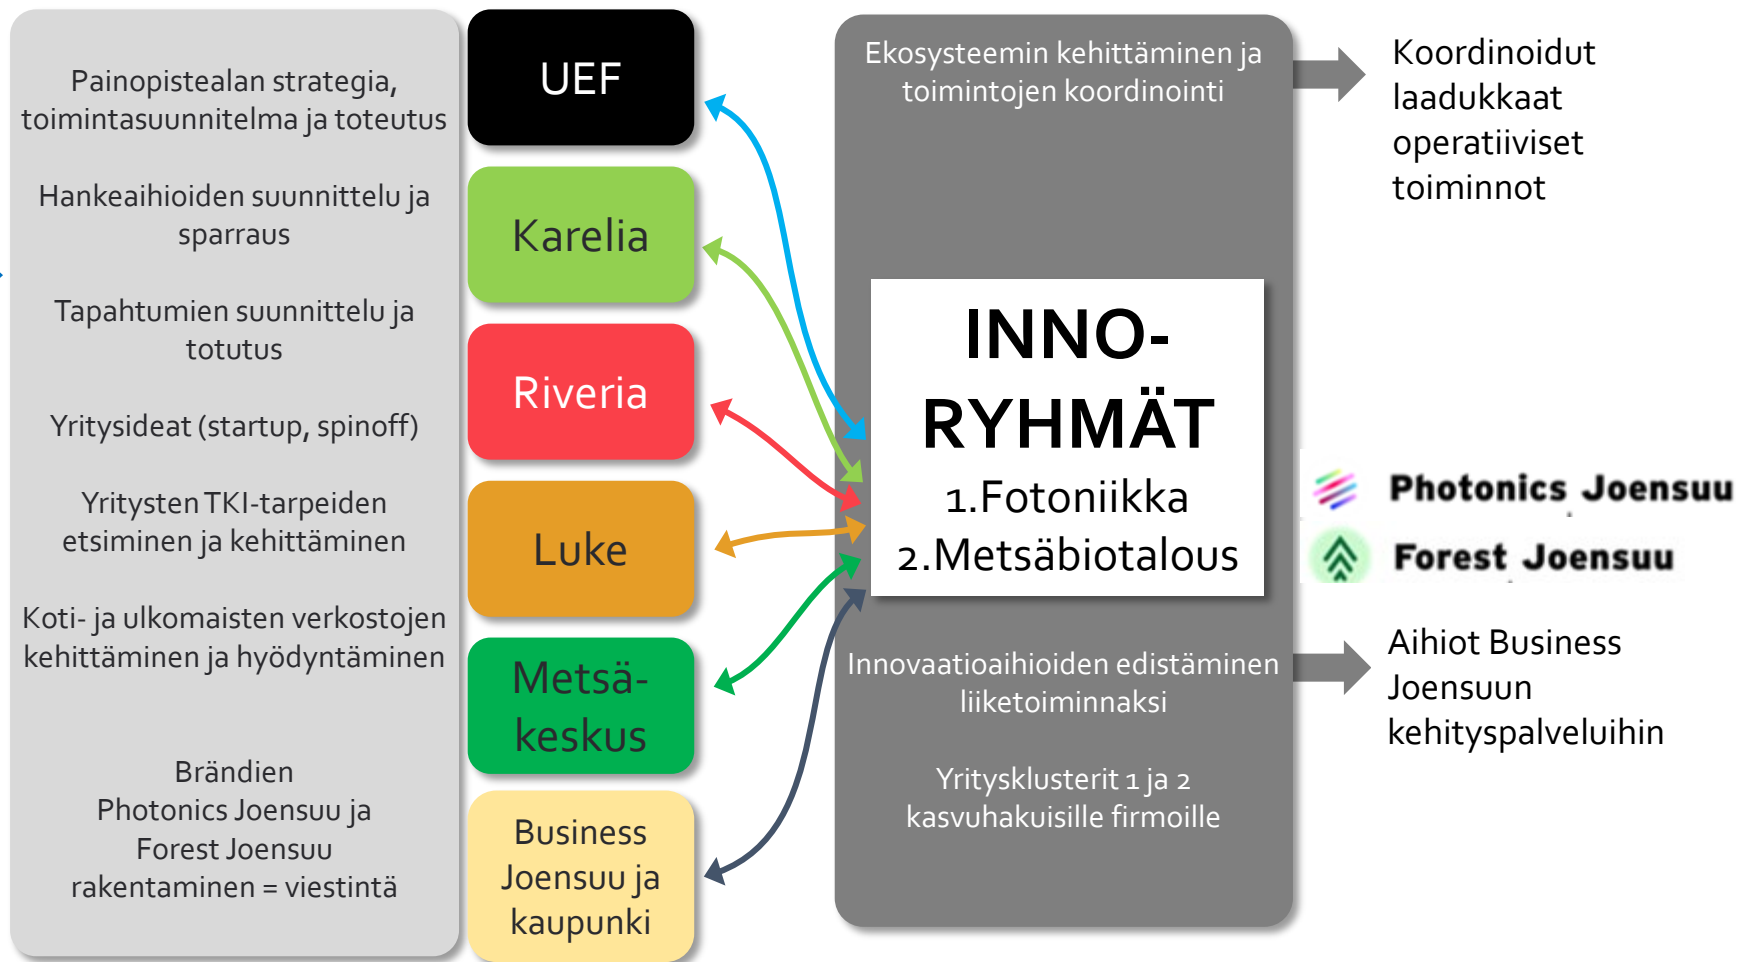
Painopistealan strategia, toimintasuunnitelma ja toteutus

Hankeaihioiden suunnittelu ja sparraus

Tapahtumien suunnittelu ja totutus

Yritysideat (startup, spinoff)

Yritysten TKI-tarpeiden etsiminen ja kehittäminen

Koti- ja ulkomaisten verkostojen kehittäminen ja hyödyntäminen

Brändien Photonics Joensuu ja Forest Joensuu rakentaminen = viestintä

UEF

Karelia

Riveria

Luke

Metsä-keskus

Business Joensuu ja kaupunki

Ekosysteemin kehittäminen ja toimintojen koordinointi

INNO-RYHMÄT
1.Fotoniikka
2.Metsäbiotalous

Innovaatioaihioiden edistäminen liiketoiminnaksi

Yritysklusterit 1 ja 2 kasvuhakuisille firmoille

Koordinoidut laadukkaat operatiiviset toiminnot

Photonics Joensuu

Forest Joensuu

Aihiot Business Joensuun kehityspalveluihin